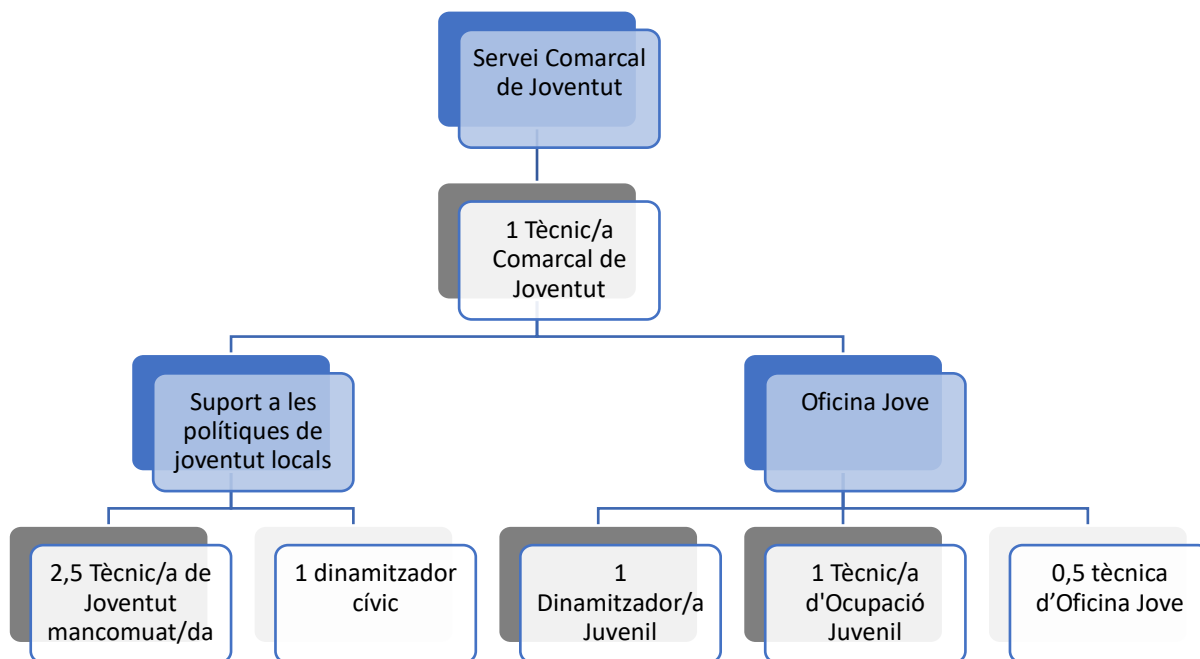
Servei Comarcal de Joventut

1 Tècnic/a Comarcal de Joventut

Suport a les polítiques de joventut locals

Oficina Jove

2,5 Tècnic/a de Joventut mancomuat/da

1 dinamitzador cívic

1 Dinamitzador/a Juvenil

1 Tècnic/a d'Ocupació Juvenil

0,5 tècnica d'Oficina Jove